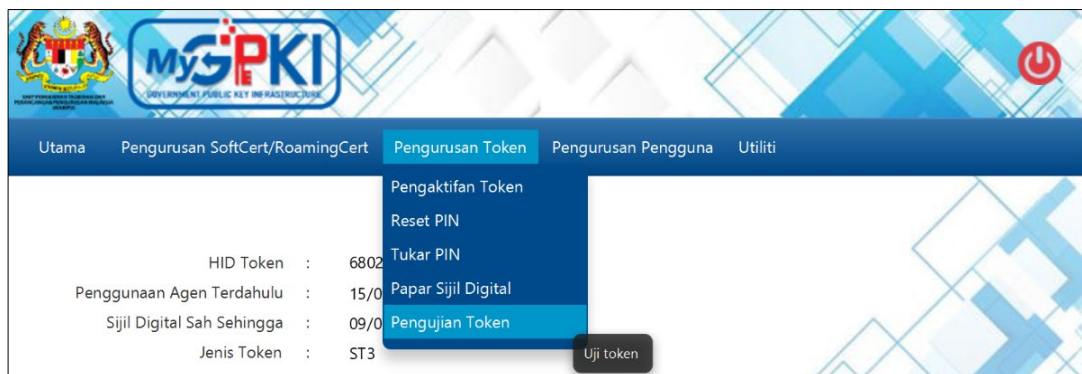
MyGPKI
GOVERNMENT PUBLIC KEY INFRASTRUCTURE

Utama
Pengurusan SoftCert/RoamingCert
Pengurusan Token
Pengurusan Pengguna
Utiliti

Pengaktifan Token
Reset PIN
Tukar PIN
Papar Sijil Digital
Pengujian Token

Uji token

HID Token : 6802
Penggunaan Agen Terdahulu : 15/0
Sijil Digital Sah Sehingga : 09/0
Jenis Token : ST3